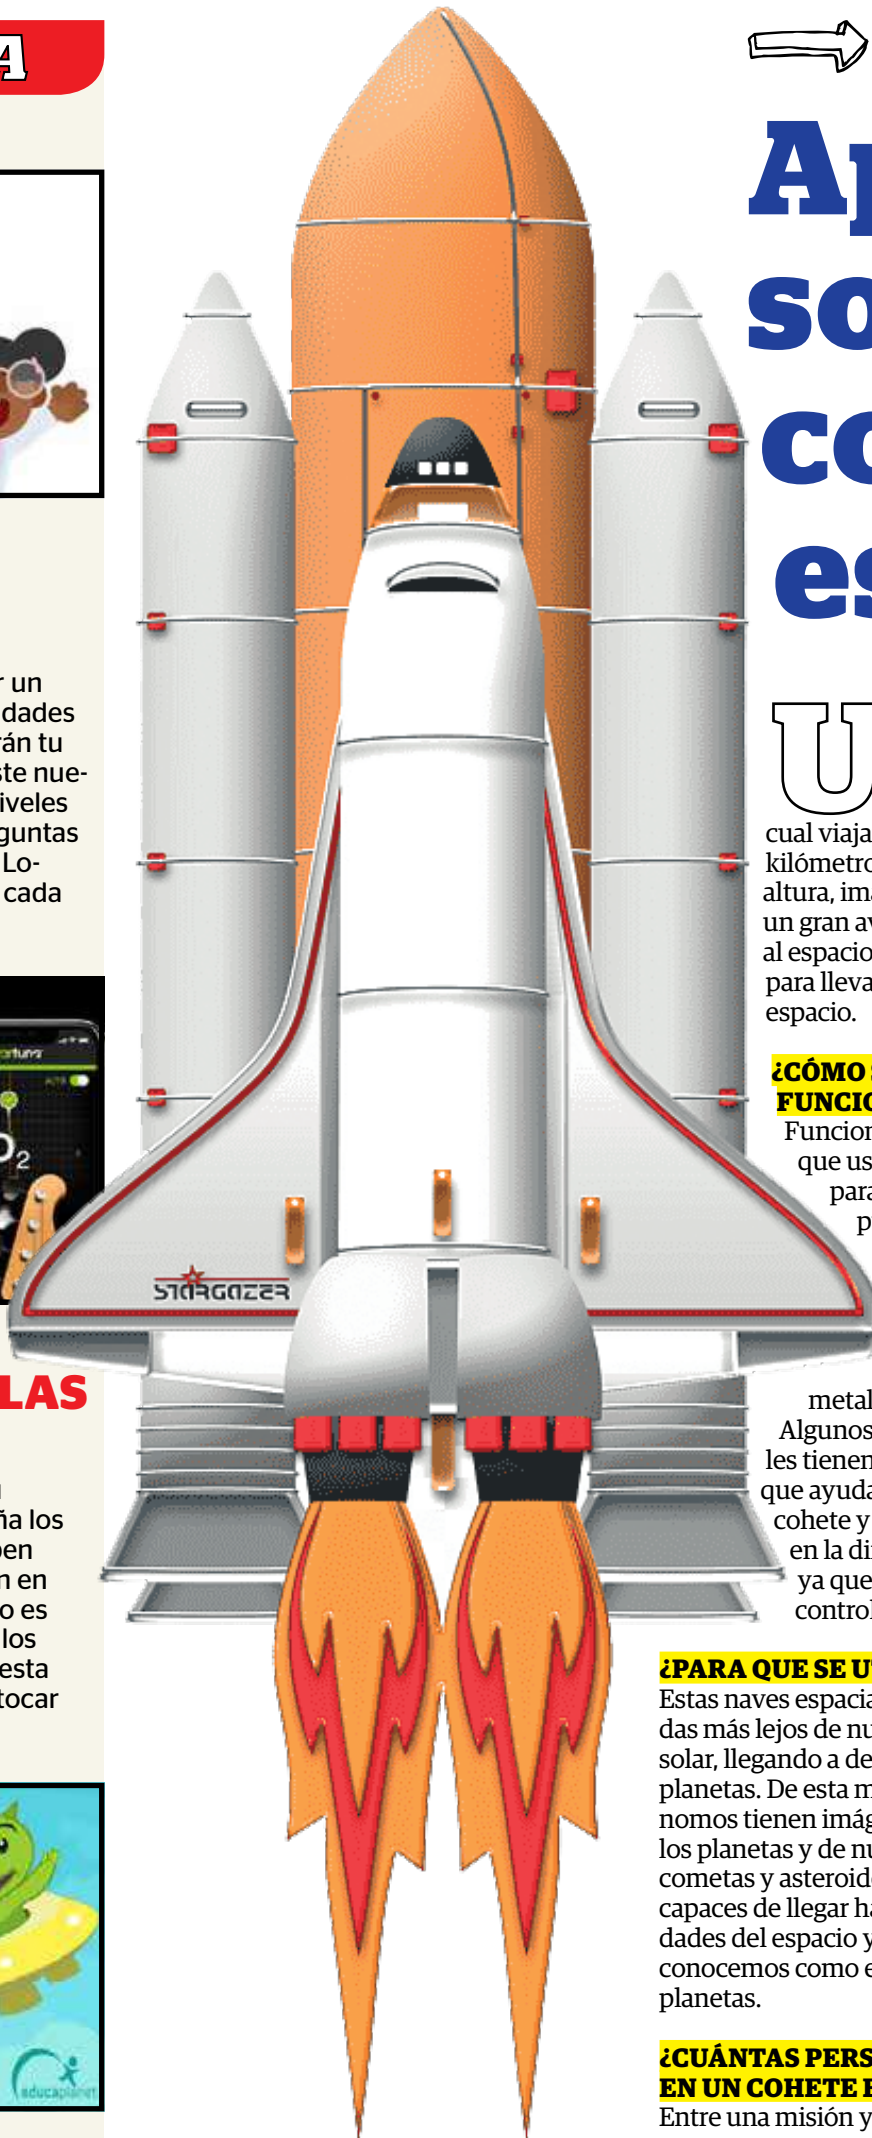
A

r un
dades
rán tu
ste nue-
iveles
guntas
Lo-
cada

rtuna

$O_2$

LAS

ña los
pen
n en
o es
los
esta
tocar

educaplanet

STARGAZER

Ap
so
co
es

U

cual viaja
kilómetro
altura, ima
un gran av
al espacio
para lleva
espacio.

¿CÓMO
FUNCIO
Funcion
que us
para
p

metal
Algunos
les tienen
que ayuda
cohete y
en la di
ya que
control

¿PARA QUE SE U
Estas naves espacia
das más lejos de nu
solar, llegando a de
planetas. De esta m
nomos tienen imág
los planetas y de nu
cometas y asteroide
capaces de llegar ha
dades del espacio y
conocemos como e
planetas.

¿CUÁNTAS PERS
EN UN COHETE
Entre una misión y